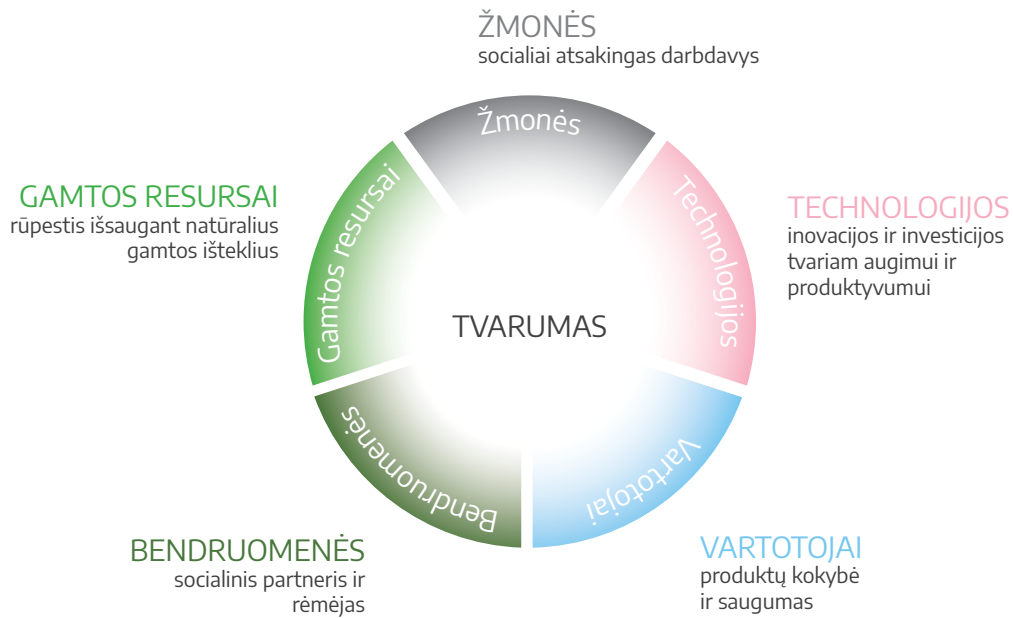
ŽMONĖS
socialiai atsakingas darbdavys

GAMTOS RESURSAI
rūpestis išsaugant natūralius gamtos išteklius

TECHNOLOGIJOS
inovacijos ir investicijos tvariam augimui ir produktyvumui

Žmonės

Gamtos resursai

Technologijos

TVARUMAS

Bendruomenės

Vartotojai

BENDRUOMENĖS
socialinis partneris ir rėmėjas

VARTOTOJAI
produktų kokybė ir saugumas